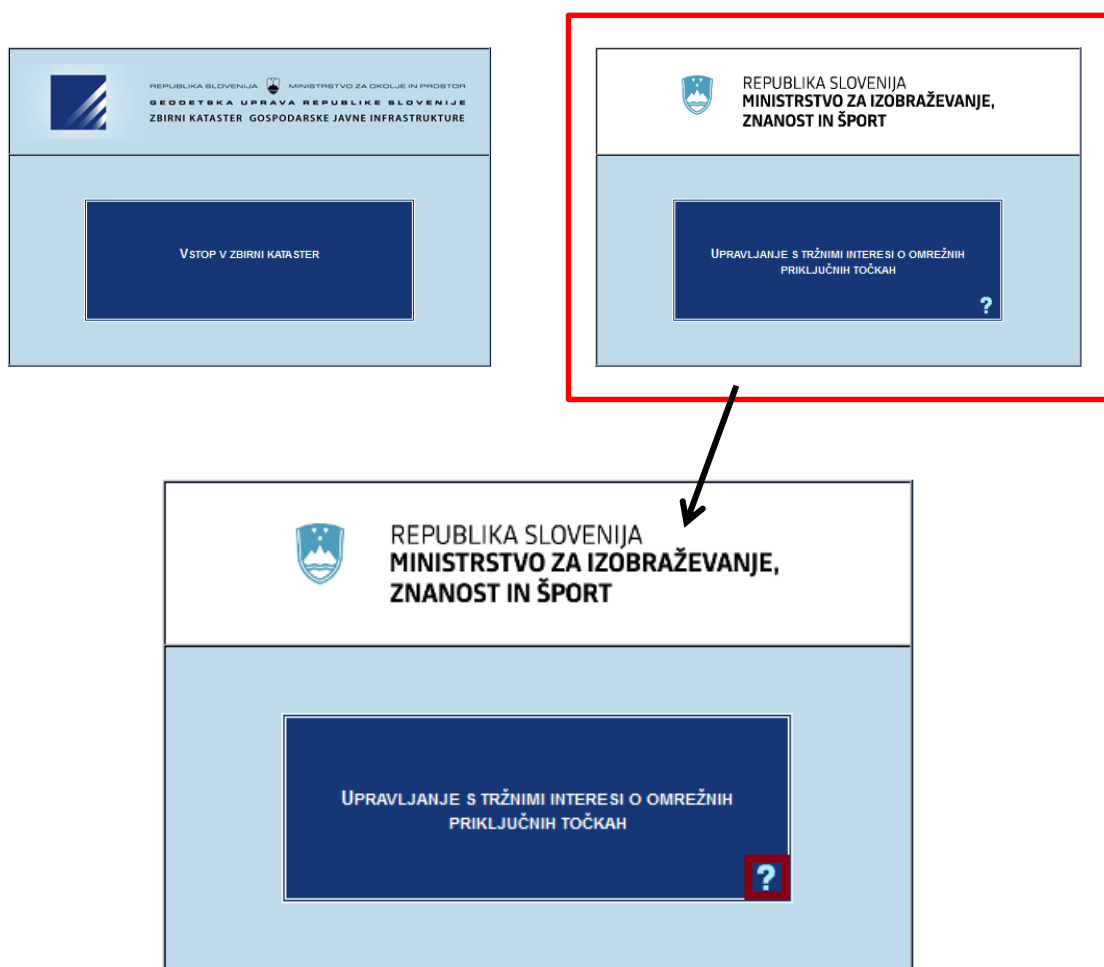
REPUBLIKA SLOVENIJA MINISTRSTVO ZA OKOLJE IN PROSTOR
GEODETSKA UPRAVA REPUBLIKE SLOVENIJE
ZBIRNI KATASTER GOSPODARSKE JAVNE INFRASTRUKTURE

VSTOP V ZBIRNI KATASTER

REPUBLIKA SLOVENIJA
MINISTRSTVO ZA IZOBRAŽEVANJE, ZNANOST IN ŠPORT

UPRAVLJANJE S TRŽNIMI INTERESI O OMREŽNIH PRIKLJUČNIH TOČKAH

?

REPUBLIKA SLOVENIJA
MINISTRSTVO ZA IZOBRAŽEVANJE, ZNANOST IN ŠPORT

UPRAVLJANJE S TRŽNIMI INTERESI O OMREŽNIH PRIKLJUČNIH TOČKAH

?